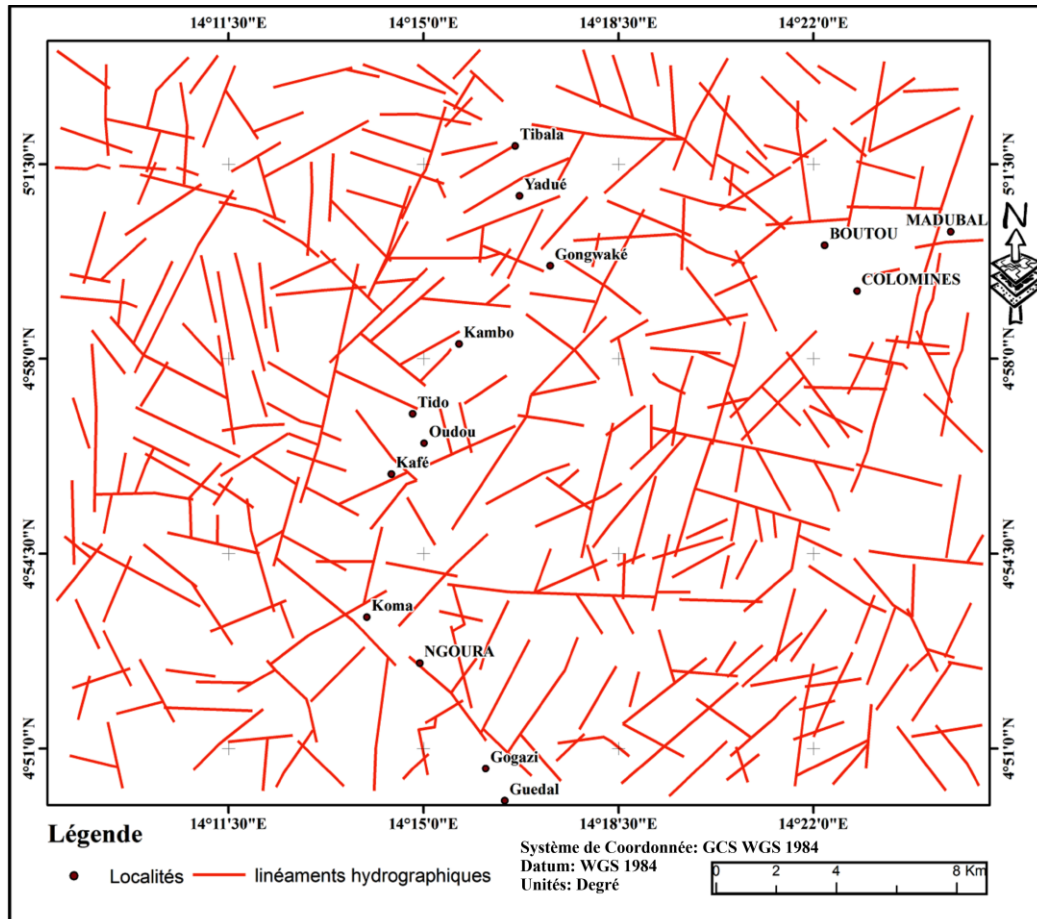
14°11'30"E 14°15'0"E 14°18'30"E 14°22'0"E

5°1'30"N

4°58'0"N

4°54'30"N

4°51'0"N

Tibala

Yadué

Gongwaké

BOUTOU

MADUBAL

COLOMINES

Kambo

Tido

Oudou

Kafé

Koma

NGOURA

Gogazi

Guedal

N

14°11'30"E 14°15'0"E 14°18'30"E 14°22'0"E

Légende

Localités linéaments hydrographiques

Système de Coordonnée: GCS WGS 1984
Datum: WGS 1984
Unités: Degré

0 2 4 8 Km